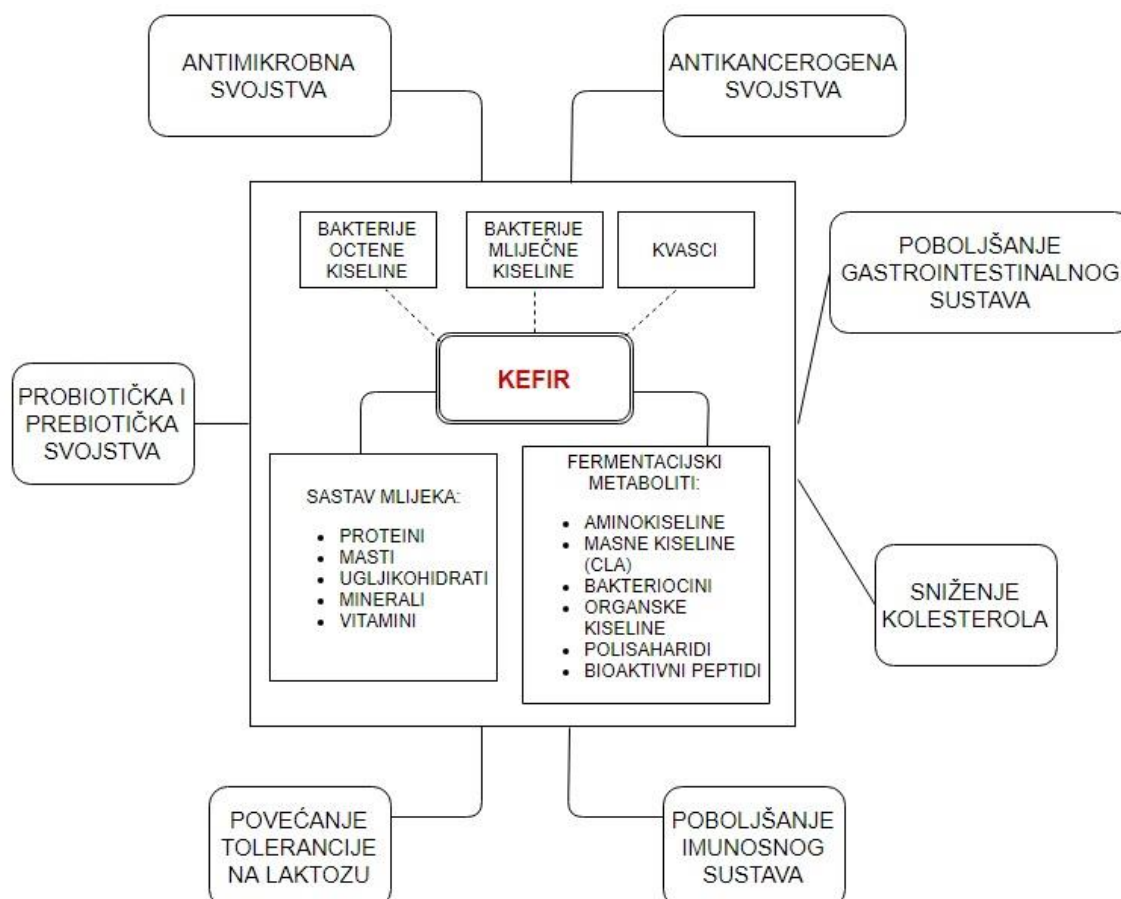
ANTIMIKROBNA SVOJSTVA

ANTIKANCEROGENA SVOJSTVA

BAKTERIJE OCTENE KISELINE

BAKTERIJE MLIJEČNE KISELINE

KVASCI

POBOLJŠANJE GASTROINTESTINALNOG SUSTAVA

PROBIOTIČKA I PREBIOTIČKA SVOJSTVA

KEFIR

SASTAV MLIJEKA:

- PROTEINI
- MASTI
- UGLJIKOHIDRATI
- MINERALI
- VITAMINI

FERMENTACIJSKI METABOLITI:

- AMINOKISELINE
- MASNE KISELINE (CLA)
- BAKTERIOCINI
- ORGANSKE KISELINE
- POLISAHARIDI
- BIOAKTIVNI PEPTIDI

SNIŽENJE KOLESTEROLA

POVEĆANJE TOLERANCIJE NA LAKTOZU

POBOLJŠANJE IMUNOSNOG SUSTAVA